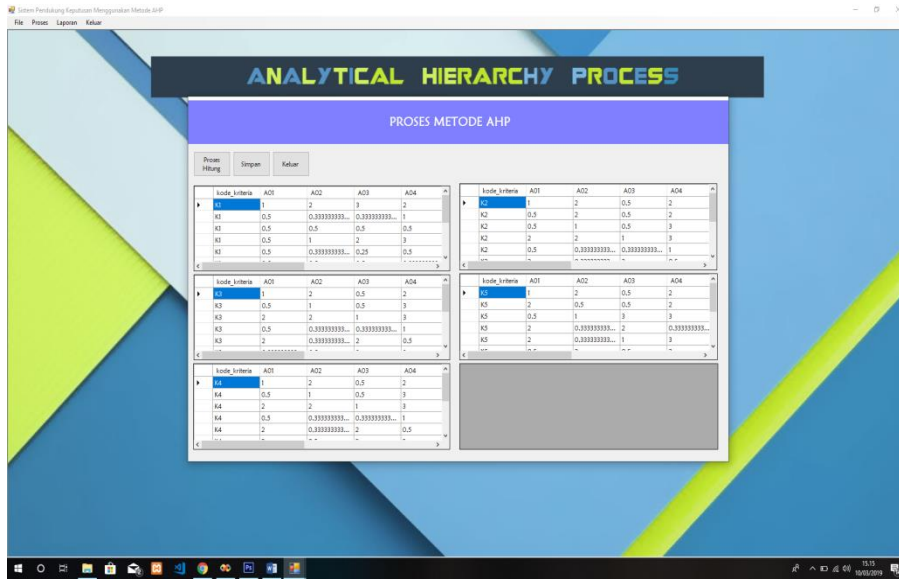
Sistem Pendukung Keputusan Menggunakan Metode AHP

File Proses Laporan Keluar

ANALYTICAL HIERARCHY PROCESS

PROSES METODE AHP

Proses Hitung
Simpan
Keluar

| kode_kriteria | A01 | A02 | A03 | A04 |
|---|---|---|---|---|
| K1 | 1 | 2 | 3 | 2 |
| K1 | 0,5 | 0,333333333... | 0,333333333... | 1 |
| K1 | 0,5 | 0,5 | 0,5 | 0,5 |
| K1 | 0,5 | 1 | 2 | 3 |
| K1 | 0,5 | 0,333333333... | 0,25 | 0,5 |

| kode_kriteria | A01 | A02 | A03 | A04 |
|---|---|---|---|---|
| K2 | 1 | 2 | 0,5 | 2 |
| K2 | 0,5 | 2 | 0,5 | 2 |
| K2 | 0,5 | 1 | 0,5 | 3 |
| K2 | 2 | 2 | 1 | 3 |
| K2 | 0,5 | 0,333333333... | 0,333333333... | 1 |

| kode_kriteria | A01 | A02 | A03 | A04 |
|---|---|---|---|---|
| K3 | 1 | 2 | 0,5 | 2 |
| K3 | 0,5 | 1 | 0,5 | 3 |
| K3 | 2 | 2 | 1 | 3 |
| K3 | 0,5 | 0,333333333... | 0,333333333... | 1 |
| K3 | 2 | 0,333333333... | 2 | 0,5 |

| kode_kriteria | A01 | A02 | A03 | A04 |
|---|---|---|---|---|
| K5 | 1 | 2 | 0,5 | 2 |
| K5 | 2 | 0,5 | 0,5 | 2 |
| K5 | 0,5 | 1 | 3 | 3 |
| K5 | 2 | 0,333333333... | 2 | 0,333333333... |
| K5 | 2 | 0,333333333... | 1 | 3 |

| kode_kriteria | A01 | A02 | A03 | A04 |
|---|---|---|---|---|
| K4 | 1 | 2 | 0,5 | 2 |
| K4 | 0,5 | 1 | 0,5 | 3 |
| K4 | 2 | 2 | 1 | 3 |
| K4 | 0,5 | 0,333333333... | 0,333333333... | 1 |
| K4 | 2 | 0,333333333... | 2 | 0,5 |

15.15
10/03/2019